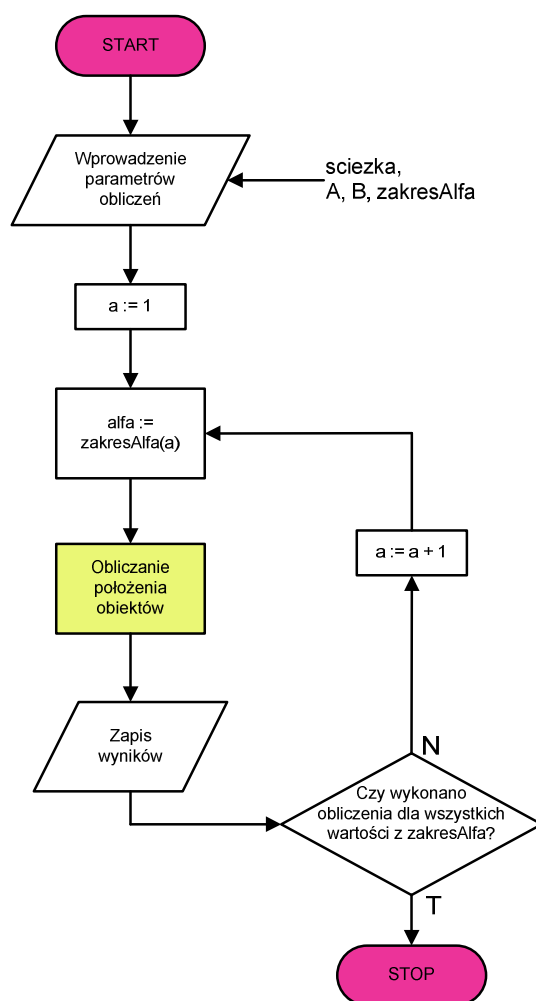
START

Wprowadzenie parametrów obliczeń

sciezka, A, B, zakresAlfa

a := 1

alfa := zakresAlfa(a)

Obliczanie położenia obiektów

Zapis wyników

a := a + 1

N

Czy wykonano obliczenia dla wszystkich wartości z zakresAlfa?

T

STOP